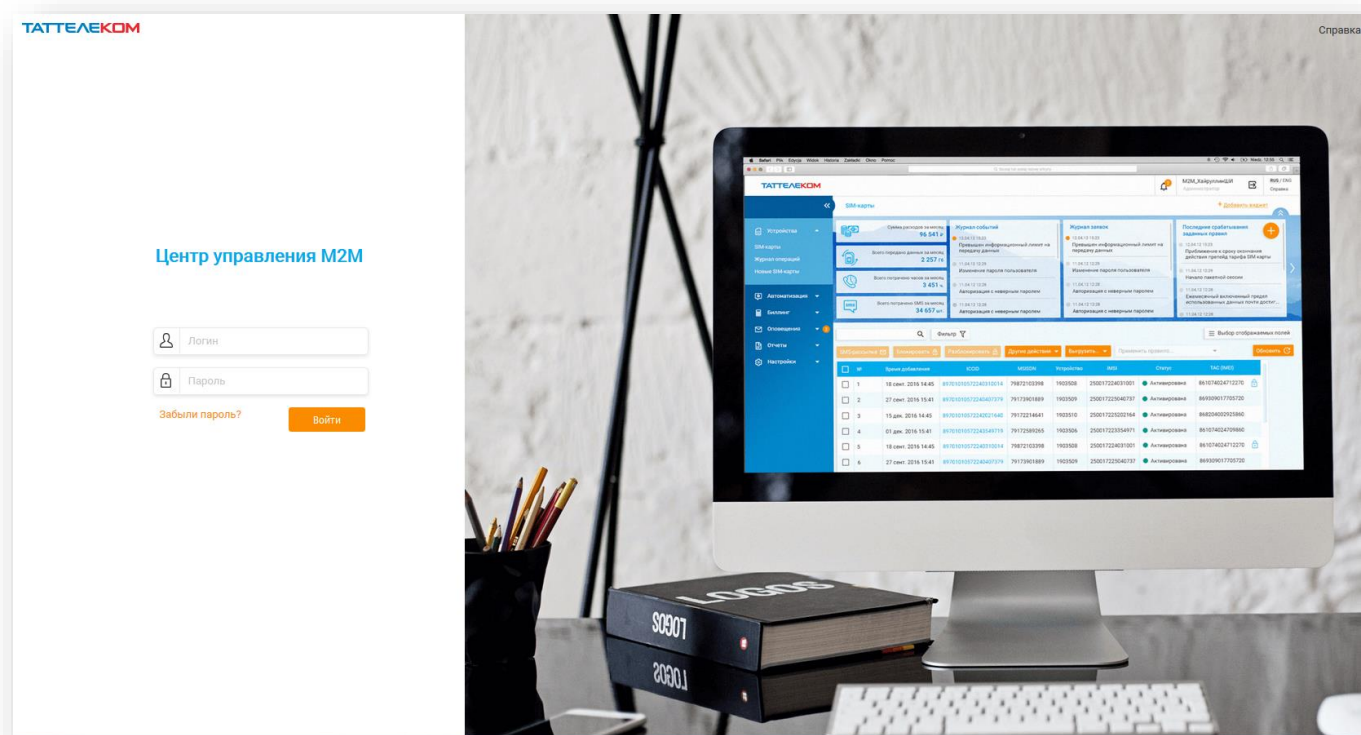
ТАТТЕЛЕКОМ

Справка

Центр управления М2М

Логин

Пароль

Забыли пароль?

Войти

ТАТТЕЛЕКОМ

SIM-карты

Устройства

SIM-карты

Журнал операций

Новые SIM-карты

Автоматизация

Биллинг

Оповещения

Отчеты

Настройки

Журнал событий

Журнал звонков

Последние срабатывания заданных правил

96 541

2 257

3 451

34 657

Фильтр

Выбор отображаемых полей

Другие действия

Выгрузить

Обновить

| # | Время добавления | ICCID | MSISDN | Устройство | IMSI | Статус | TAC (IMEI) |
|---|---|---|---|---|---|---|---|
| 1 | 18 сент. 2016 14:45 | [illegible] | 79872103398 | 1903508 | 250017224031001 | Активирована | 861074024712270 |
| 2 | 27 сент. 2016 15:41 | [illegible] | 79173901889 | 1903509 | 250017225040737 | Активирована | 869309017705720 |
| 3 | 15 дек. 2016 14:45 | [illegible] | 79172214641 | 1903510 | 250017225202164 | Активирована | 868204005925860 |
| 4 | 01 дек. 2016 15:41 | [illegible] | 79172589265 | 1903506 | 250017223354971 | Активирована | 861074024709860 |
| 5 | 18 сент. 2016 14:45 | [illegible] | 79872103398 | 1903508 | 250017224031001 | Активирована | 861074024712270 |
| 6 | 27 сент. 2016 15:41 | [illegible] | 79173901889 | 1903509 | 250017225040737 | Активирована | 869309017705720 |

LOGOS

LOGOS